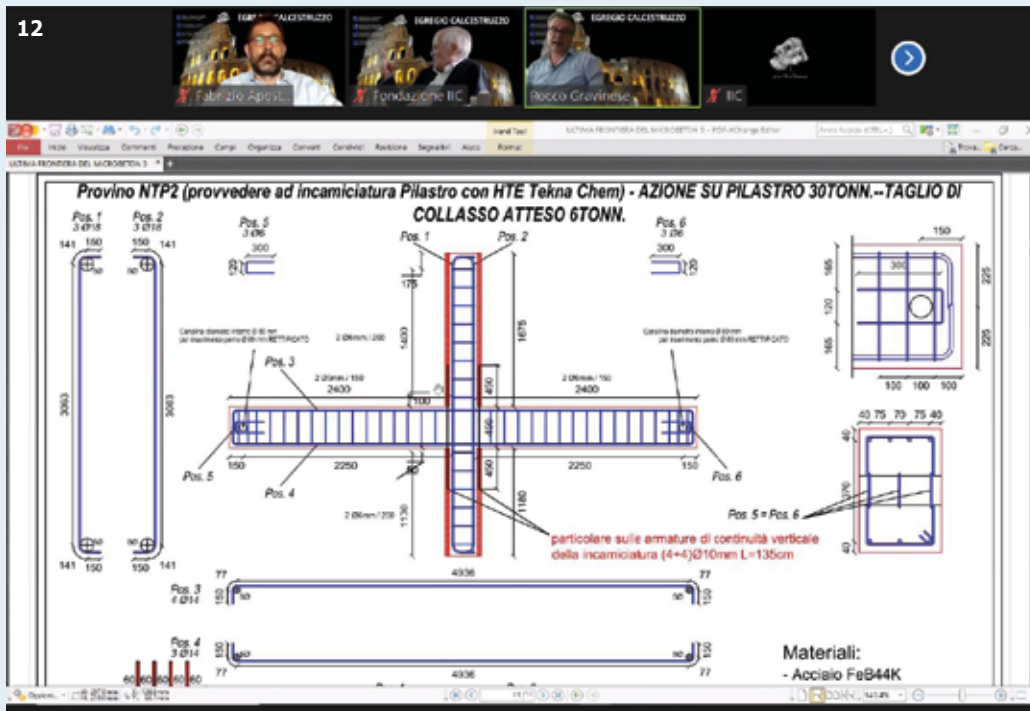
12

EGREGIO CALCESTRUZZO
Fabrizio Apost...
EGREGIO CALCESTRUZZO
Fondazione IIC
EGREGIO CALCESTRUZZO
Rocco Gravinese
IIC

File Inizio Visualizza Commenti Protezione Campi Organizza Converti Condividi Revisione Segnalibri Aiuto Hand Tool Format
ULTIMA FRONTIERA DEL MICROBETON 3 - PDF-XChange Editor
ULTIMA FRONTIERA DEL MICROBETON 3

Provino NTP2 (provvedere ad incamiciatura Pilastro con HTE Tekna Chem) - AZIONE SU PILASTRO 30TONN.--TAGLIO DI COLLASSO ATTESO 6TONN.

Pos. 1
3 Ø18
141 150
3063
141 150

Pos. 2
3 Ø18
150 141
3063
150 141

Pos. 5
3 Ø6
300
120

Pos. 1
Pos. 2
175
1600
1675
450
100
450
450
1130
1180

Pos. 6
3 Ø6
300
120

150
300
165
120
165
225
225
100 100 100

Canalina diametro interno Ø 80 mm per inserimento perno Ø 60 mm RETTIFICATO
2 Ø6mm / 200
Pos. 3
2 Ø8mm / 150
2400
2 Ø6mm / 150
2400
Canalina diametro interno Ø 80 mm per inserimento perno Ø 60 mm RETTIFICATO

Pos. 5
150
2250
Pos. 4
2250
150
Pos. 6

40 75 70 75 40
40
270
40

2 Ø6mm / 200

particolare sulle armature di continuità verticale della incamiciatura (4+4)Ø10mm L=135cm

Pos. 5 = Pos. 6

77
4936
77
Pos. 3
4 Ø14
90
90

Pos. 4
3 Ø14
4936
77
77

Materiali:
- Acciaio FeB44K

60 60 60 60